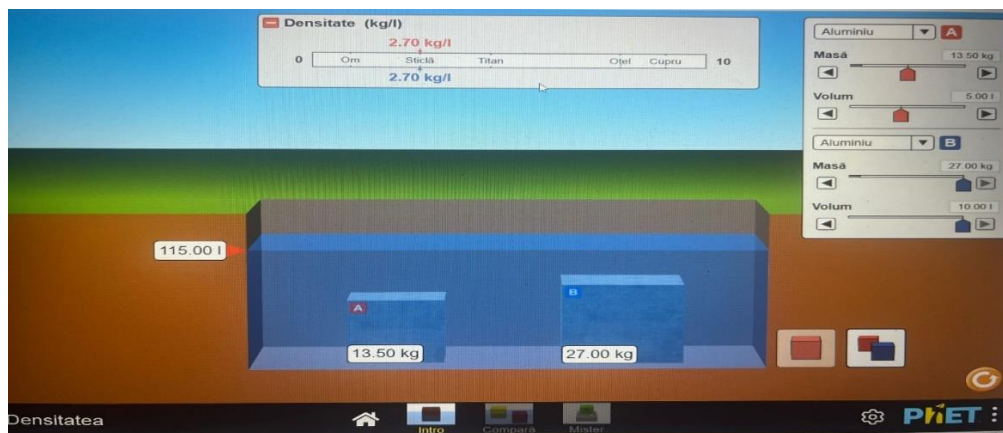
Densitate (kg/l)

2.70 kg/l

0 Om Sticlă Titan Oțel Cupru 10

2.70 kg/l

Aluminiu A

Masă 13.50 kg

Volum 5.00 l

Aluminiu B

Masă 27.00 kg

Volum 10.00 l

115.00 l

A

B

13.50 kg

27.00 kg

Densitatea

Intro Compară Mister

PhET